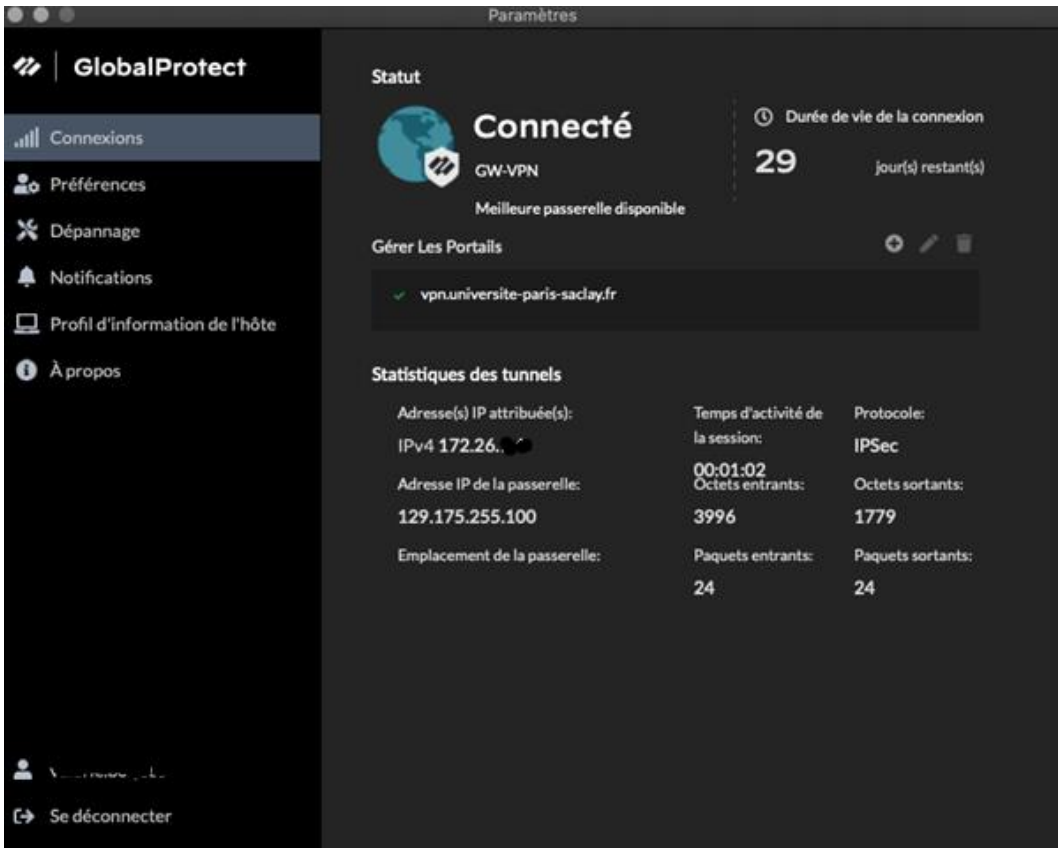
Paramètres

GlobalProtect

Connexions
Préférences
Dépannage
Notifications
Profil d'information de l'hôte
À propos

Statut

Connecté
GW-VPN
Meilleure passerelle disponible

Durée de vie de la connexion
29 jour(s) restant(s)

Gérer Les Portails

vpn.universite-paris-saclay.fr

Statistiques des tunnels

Adresse(s) IP attribuée(s):
IPv4 172.26.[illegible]

Temps d'activité de la session:
00:01:02

Protocole:
IPSec

Adresse IP de la passerelle:
129.175.255.100

Octets entrants:
3996

Octets sortants:
1779

Emplacement de la passerelle:

Paquets entrants:
24

Paquets sortants:
24

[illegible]

Se déconnecter